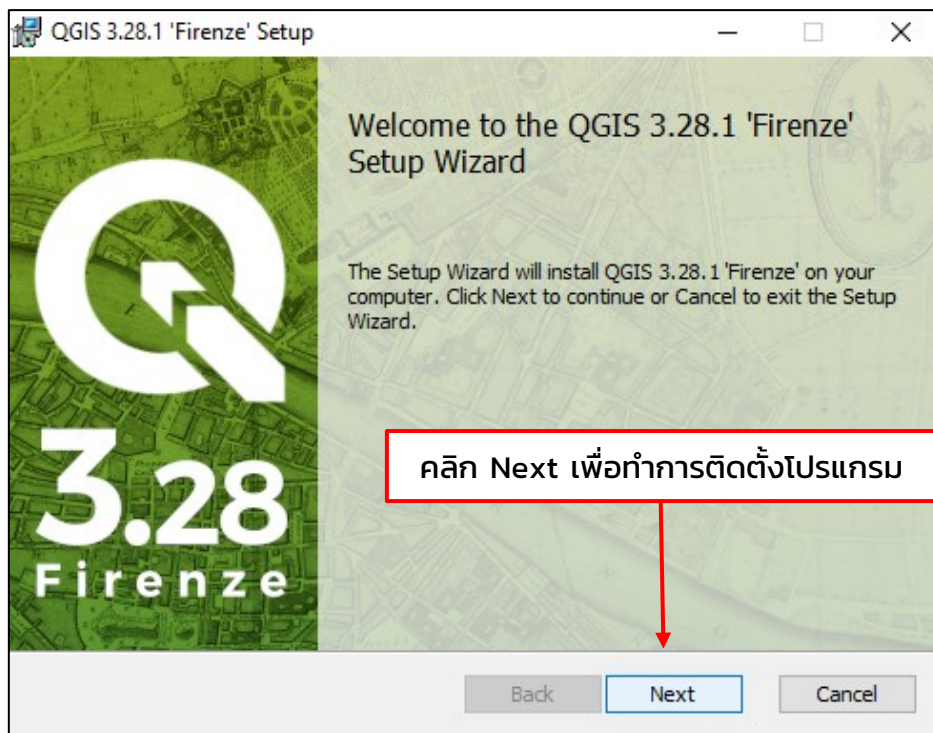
QGIS 3.28.1 'Firenze' Setup

Welcome to the QGIS 3.28.1 'Firenze' Setup Wizard

The Setup Wizard will install QGIS 3.28.1 'Firenze' on your computer. Click Next to continue or Cancel to exit the Setup Wizard.

3.28
Firenze

คลิก Next เพื่อทำการติดตั้งโปรแกรม

Back
Next
Cancel